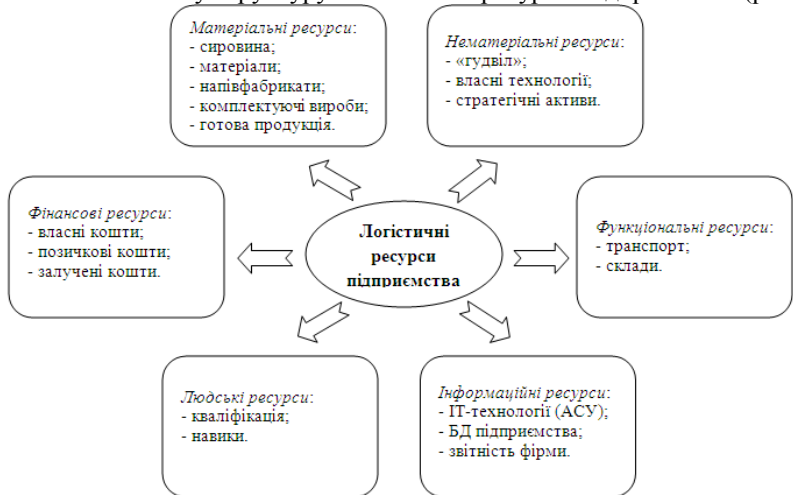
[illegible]

Матеріальні ресурси:
- сировина;
- матеріали;
- напівфабрикати;
- комплектуючі вироби;
- готова продукція.

Нематеріальні ресурси:
- «гудвіл»;
- власні технології;
- стратегічні активи.

Фінансові ресурси:
- власні кошти;
- позичкові кошти;
- залучені кошти.

Логістичні ресурси підприємства

Функціональні ресурси:
- транспорт;
- склади.

Людські ресурси:
- кваліфікація;
- навики.

Інформаційні ресурси:
- ІТ-технології (АСУ);
- БД підприємства;
- звітність фірми.